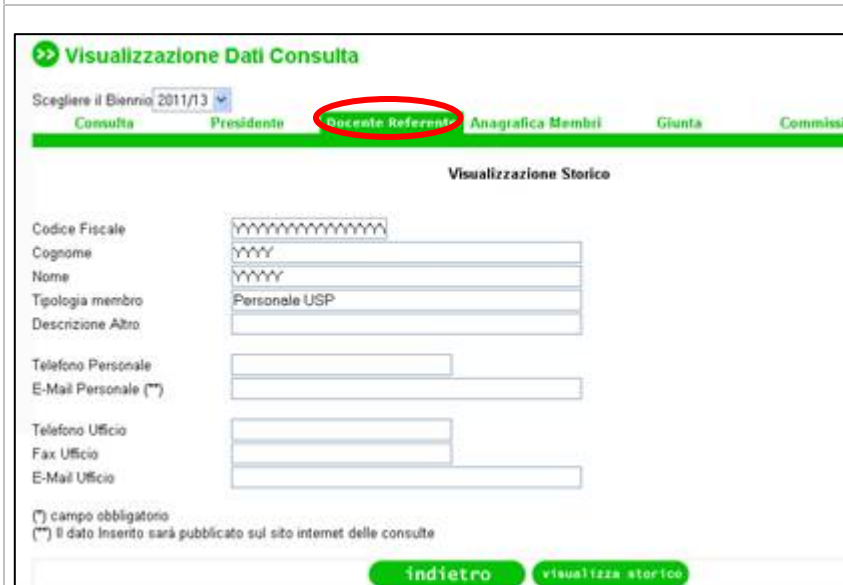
Visualizzazione Dati Consulta

Scegliere il Biennio 2011/13

Consulta Presidente Docente Referente Anagrafica Membri Giunta Commissi

Visualizzazione Storico

Codice Fiscale YYYYYYYYYYYYYYYY
Cognome YYYY
Nome YYYYY
Tipologia membro Personale USP
Descrizione Altro

Telefono Personale
E-Mail Personale (**)

Telefono Ufficio
Fax Ufficio
E-Mail Ufficio

(*) campo obbligatorio
(**) Il dato Inserito sarà pubblicato sul sito internet delle consulte

indietro visualizza storico